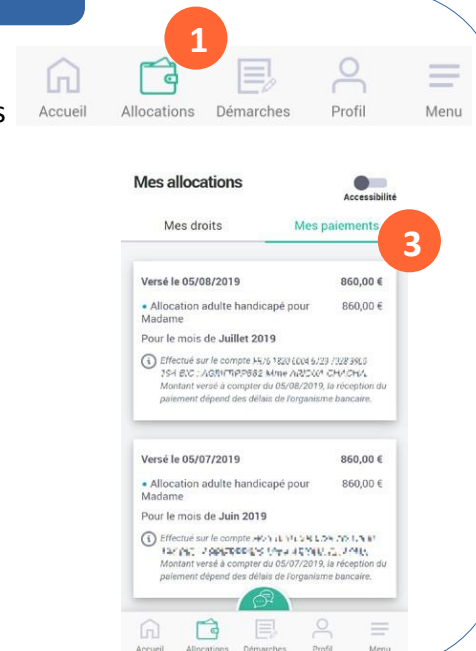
s

1

Accueil Allocations Démarches Profil Menu

Mes allocations

Accessibilité

Mes droits Mes paiements

3

Versé le 05/08/2019 860,00 €

• Allocation adulte handicapé pour Madame 860,00 €

Pour le mois de Juillet 2019

Effectué sur le compte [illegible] Mme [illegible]
Montant versé à compter du 05/08/2019, la réception du paiement dépend des délais de l'organisme bancaire.

Versé le 05/07/2019 860,00 €

• Allocation adulte handicapé pour Madame 860,00 €

Pour le mois de Juin 2019

Effectué sur le compte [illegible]
Montant versé à compter du 05/07/2019, la réception du paiement dépend des délais de l'organisme bancaire.

Accueil Allocations Démarches Profil Menu